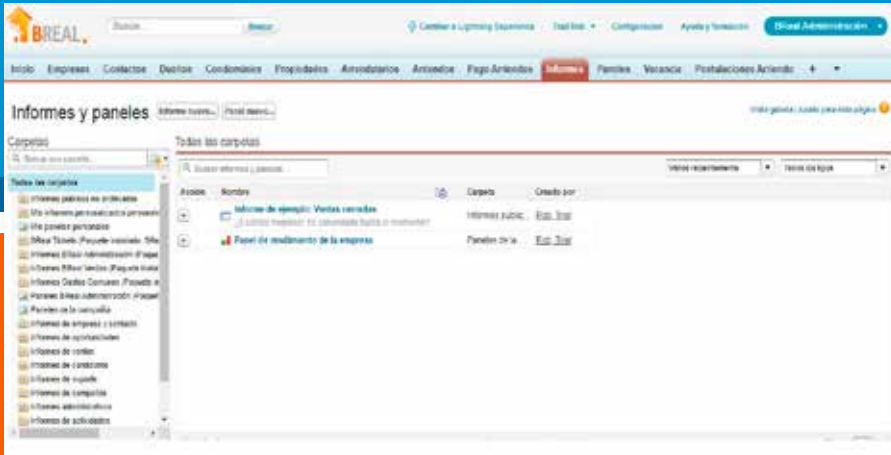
BREAL

Buscar...	Buscar

Cambiar a Lightning Experience	Stad Web	Configuración	Ayuda y formación	BReal Administración

Inicio	Empresas	Contactos	Dueños	Condominios	Propiedades	Arrendatarios	Arriendos	Pago Arriendos	Informes	Paneles	Vacancia	Postulaciones Arriendo	+

Informes y paneles	Informe nuevo...	Panel nuevo...

Vista general: Ayuda para esta página

Carpetas

Buscar una carpeta...

Todas las carpetas
Informes públicos no archivados
Mis informes personalizados personales
Mis paneles personales
BReal Tickets (Paquete instalado: SReal
Informes BReal Administración (Paquet
Informes BReal Ventas (Paquete Instal
Informes Gastos Comunes (Paquete in
Paneles BReal Administración (Paquet
Paneles de la campaña
Informes de empresa y contacto
Informes de oportunidades
Informes de ventas
Informes de condiciones
Informes de soporte
Informes de campañas
Informes administrativos
Informes de actividades

Todas las carpetas

Buscar informes y paneles...

Vistos recientemente	Todos los tipos

| Acción | Nombre | | Carpeta | Creado por |
|---|---|---|---|---|
| + | Informe de ejemplo: Ventas cerradas ¿Cuántos negocios he cerrado hasta el momento? | | Informes públic... | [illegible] |
| + | Panel de rendimiento de la empresa | | Paneles de la... | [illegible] |